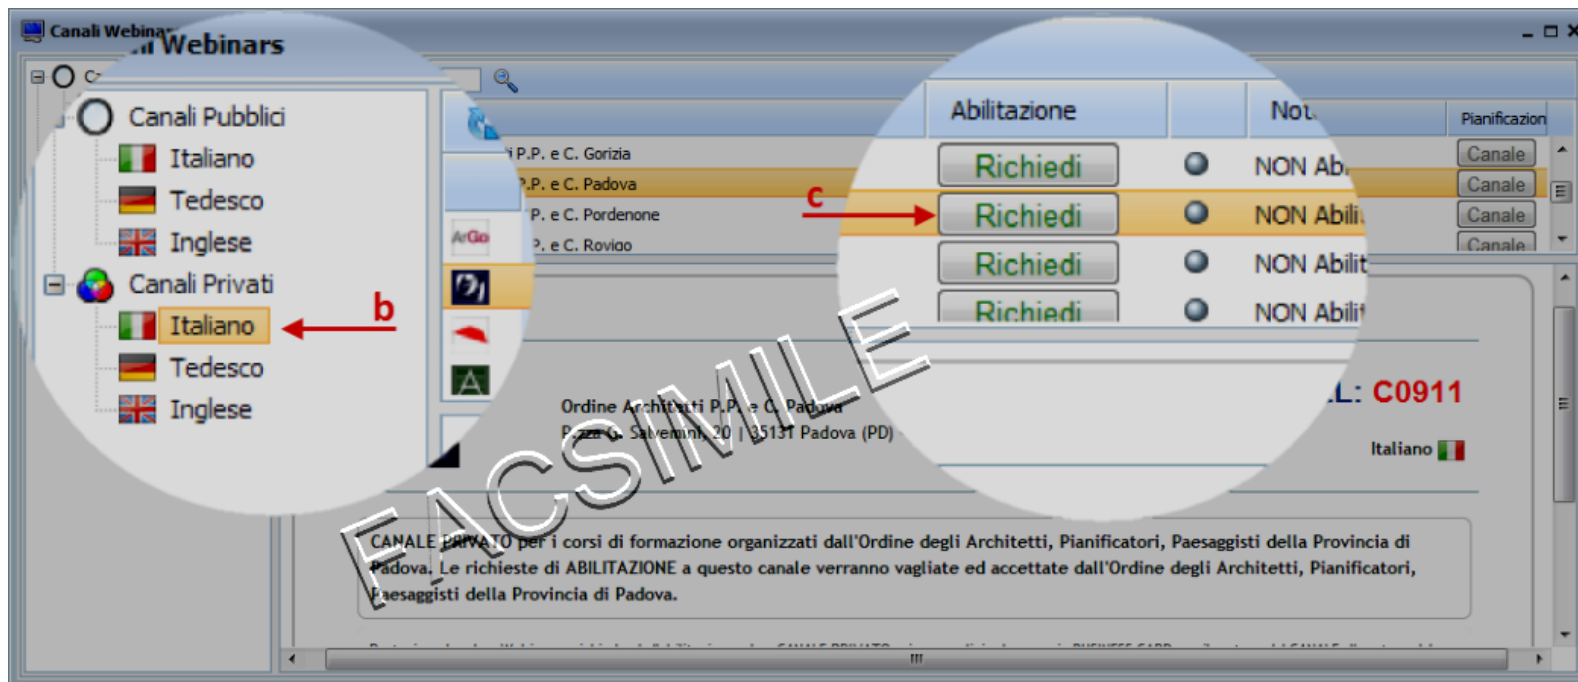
Canali Webinars
Webinars

Canali Pubblici
Italiano
Tedesco
Inglese
Canali Privati
Italiano
Tedesco
Inglese

b

P.P. e C. Gorizia
P.P. e C. Padova
P. e C. Pordenone
P. e C. Rovigo

Abilitazione
Not
Pianificazion

Richiedi NON Ab Canale
Richiedi NON Abili Canale
Richiedi NON Abilit Canale
Richiedi NON Abilit Canale

c

FACSIMILE

Ordine Architetti P.P. e C. Padova
P.zza G. Salvemini, 20 | 35131 Padova (PD)

L: C0911

Italiano

CANALE PRIVATO per i corsi di formazione organizzati dall'Ordine degli Architetti, Pianificatori, Paesaggisti della Provincia di Padova. Le richieste di ABILITAZIONE a questo canale verranno vagliate ed accettate dall'Ordine degli Architetti, Pianificatori, Paesaggisti della Provincia di Padova.